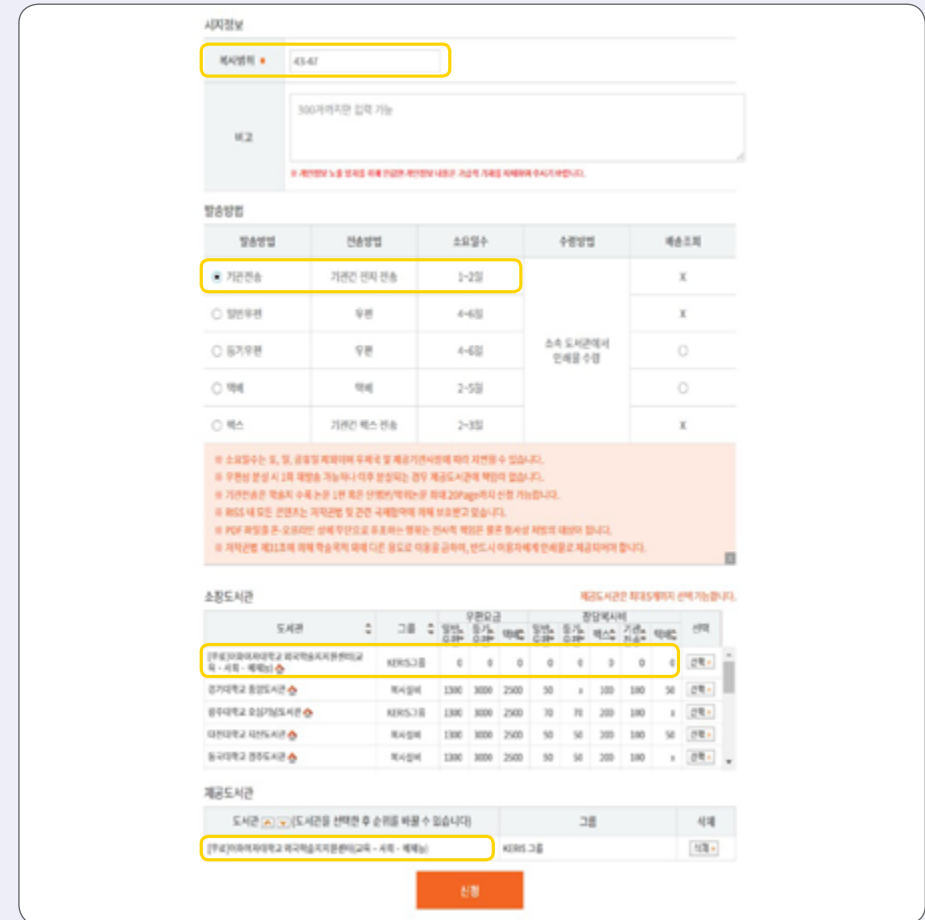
신청정보

| 복사범위 * | 43-67 |
|---|---|
| 비고 | 300자까지만 입력 가능 |

※ 개인정보 노출 방지를 위해 연락처·개인정보 내용은 기급적 기재를 자제해주시기 바랍니다.

발송방법

| 발송방법 | 전송방법 | 소요일수 | 수령방법 | 배송조회 |
|---|---|---|---|---|
| 기관전송 | 기관간 전자 전송 | 1~2일 | 소속 도서관에서 인쇄물 수령 | X |
| 일반우편 | 우편 | 4~6일 | | X |
| 등기우편 | 우편 | 4~6일 | | O |
| 택배 | 택배 | 2~5일 | | O |
| 팩스 | 기관간 팩스 전송 | 2~3일 | | X |

※ 소요일수는 토, 일, 공휴일 제외이며 우체국 및 제공기관사정에 따라 지연될 수 있습니다.
※ 우편상 분실 시 1회 재발송 가능하나 이후 분실되는 경우 제공도서관에 책임이 없습니다.
※ 기관전송은 학술지 수록 논문 1편 혹은 단행본/학위논문 최대 20Page까지 신청 가능합니다.
※ RISS 내 모든 콘텐츠는 저작권법 및 관련 국제협약에 의해 보호받고 있습니다.
※ PDF 파일을 온·오프라인 상에 무단으로 유포하는 행위는 민사적 책임은 물론 형사상 처벌의 대상이 됩니다.
※ 저작권법 제31조에 의해 학술목적 외에 다른 용도로 이용을 금하며, 반드시 이용자에게 인쇄물로 제공되어야 합니다.

소장도서관

제공도서관은 최대5개까지 선택 가능합니다.

| 도서관 | 그룹 | 우편요금 일반 | 우편요금 등기 | 택배 | 일반 | 등기 | 팩스 | 기관전송 | 택배 | 선택 |
|---|---|---|---|---|---|---|---|---|---|---|
| [무료]이화여자대학교 외국학술지지원센터(교육 - 서적 - 제책등) | KERIS그룹 | 0 | 0 | 0 | 0 | 0 | 0 | 0 | 0 | 선택 |
| 경기대학교 중앙도서관 | 복사실비 | 1300 | 3000 | 2500 | 50 | x | 100 | 100 | 50 | 선택 |
| 광주대학교 호심기념도서관 | KERIS그룹 | 1300 | 3000 | 2500 | 70 | 70 | 200 | 100 | x | 선택 |
| 대전대학교 디지털도서관 | 복사실비 | 1300 | 3000 | 2500 | 50 | 50 | 200 | 100 | 50 | 선택 |
| 동국대학교 경주도서관 | 복사실비 | 1300 | 3000 | 2500 | 50 | 50 | 200 | 100 | x | 선택 |

제공도서관

| 도서관 (도서관을 선택한 후 순위를 바꿀 수 있습니다) | 그룹 | 삭제 |
|---|---|---|
| [무료]이화여자대학교 외국학술지지원센터(교육 - 서적 - 제책등) | KERIS 그룹 | 삭제 |

신청